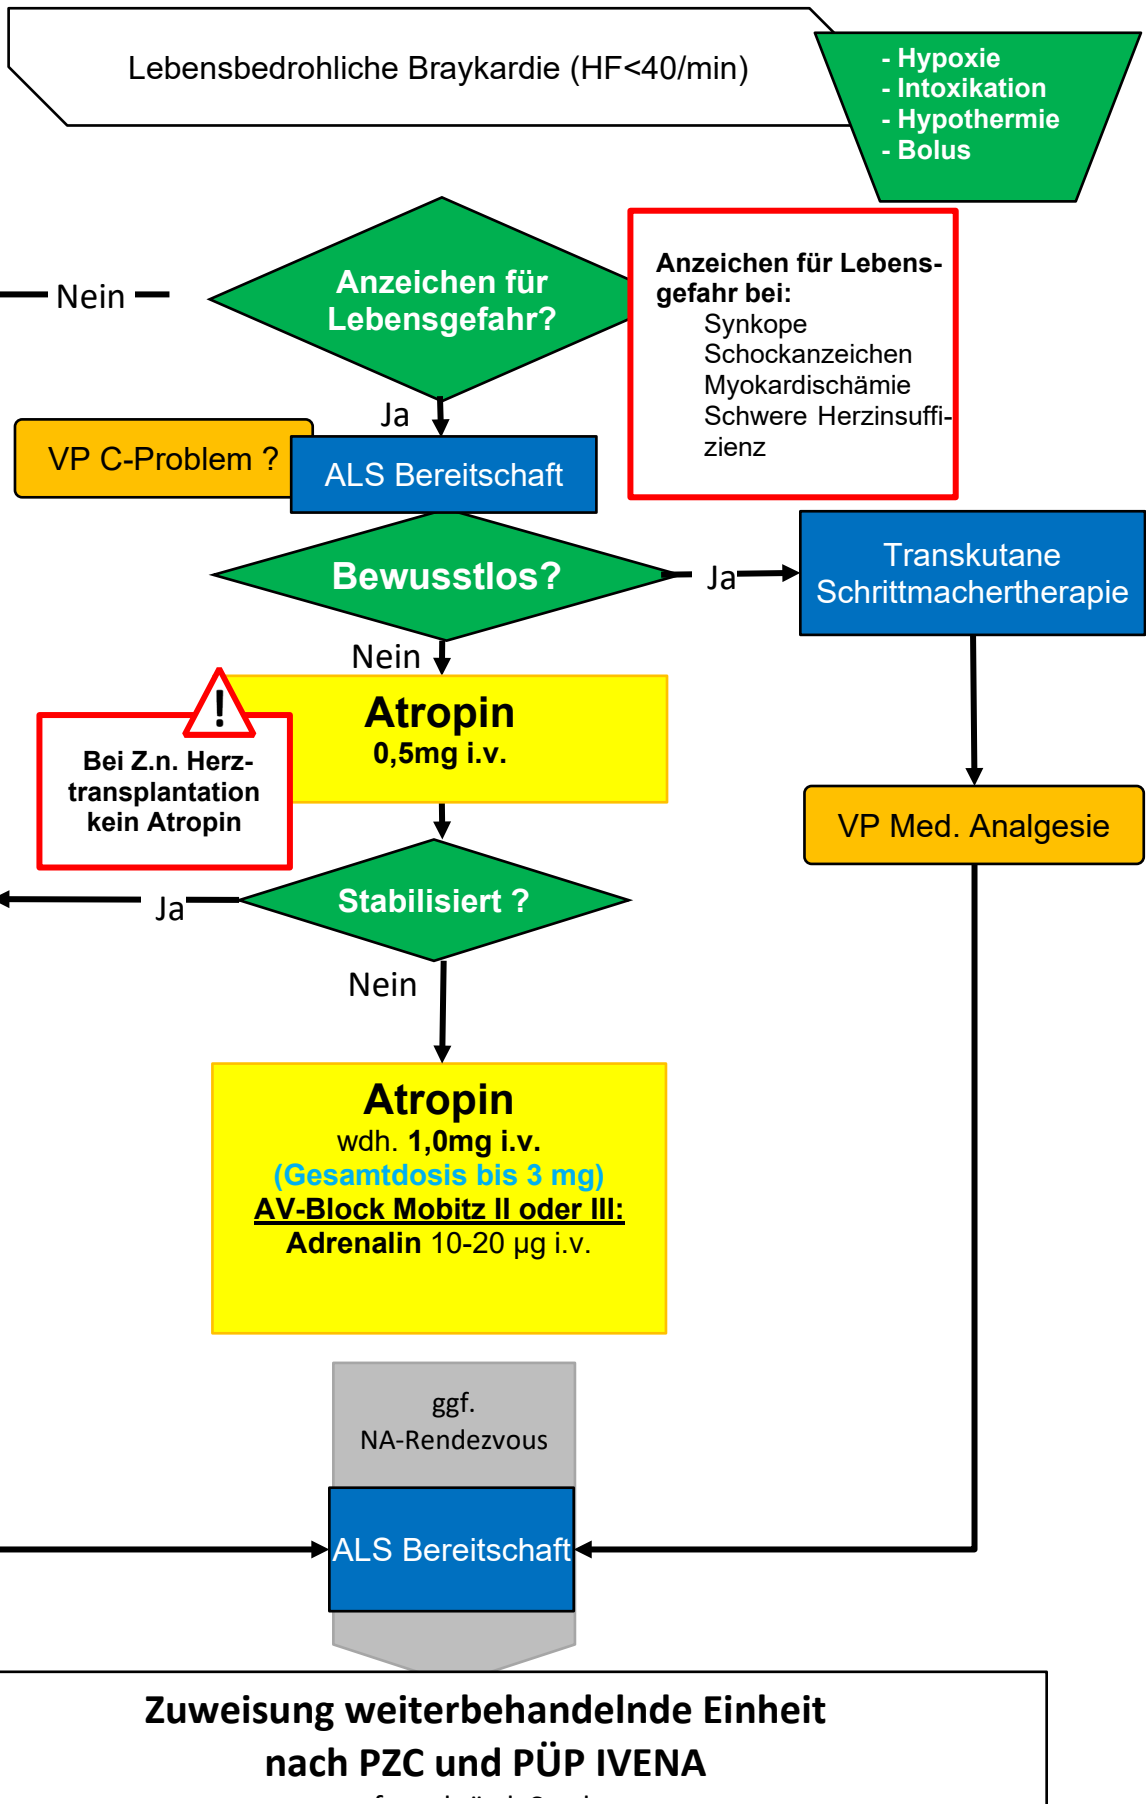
Lebensbedrohliche Braykardie (HF<40/min)

- Hypoxie
- Intoxikation
- Hypothermie
- Bolus

Nein

Anzeichen für Lebensgefahr?

Anzeichen für Lebensgefahr bei:
Synkope
Schockanzeichen
Myokardischämie
Schwere Herzinsuffizienz

Ja

VP C-Problem ?

ALS Bereitschaft

Bewusstlos?

Ja

Transkutane Schrittmachertherapie

Nein

Atropin
0,5mg i.v.

!
Bei Z.n. Herztransplantation kein Atropin

VP Med. Analgesie

Ja

Stabilisiert ?

Nein

Atropin
wdh. 1,0mg i.v.
(Gesamtdosis bis 3 mg)
AV-Block Mobitz II oder III:
Adrenalin 10-20 µg i.v.

ggf.
NA-Rendezvous

ALS Bereitschaft

Zuweisung weiterbehandelnde Einheit
nach PZC und PÜP IVENA
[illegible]